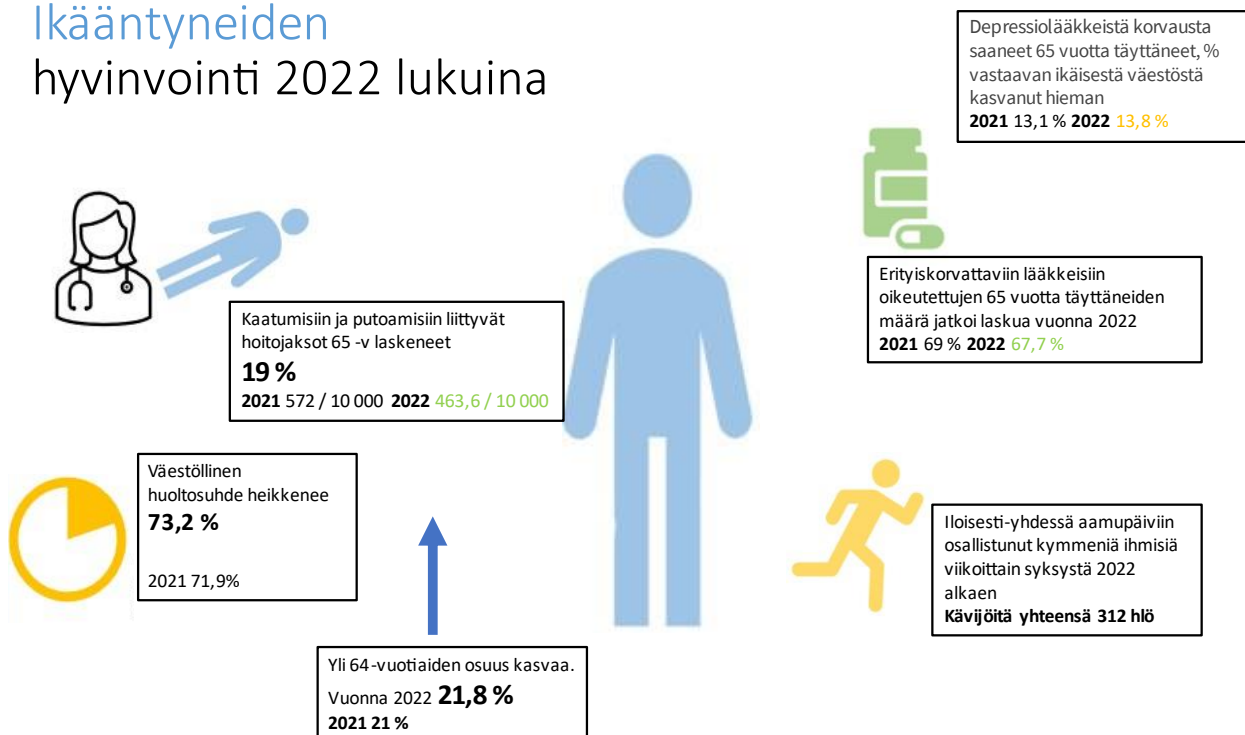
Ikääntyneiden hyvinvointi 2022 lukuina

Depressiolääkkeistä korvausta saaneet 65 vuotta täyttäneet, % vastaavan ikäisestä väestöstä kasvanut hieman
**2021** 13,1 % **2022** 13,8 %

Erityiskorvattaviin lääkkeisiin oikeutettujen 65 vuotta täyttäneiden määrä jatkoi laskua vuonna 2022
**2021** 69 % **2022** 67,7 %

Kaatumisiin ja putoamisiin liittyvät hoitojaksot 65 -v laskeneet
**19 %**
**2021** 572 / 10 000 **2022** 463,6 / 10 000

Väestöllinen huoltosuhde heikkenee
**73,2 %**
2021 71,9%

Iloisesti-yhdessä aamupäiviin osallistunut kymmeniä ihmisiä viikoittain syksystä 2022 alkaen
**Kävijöitä yhteensä 312 hlö**

Yli 64-vuotiaiden osuus kasvaa.
Vuonna 2022 **21,8 %**
**2021 21 %**